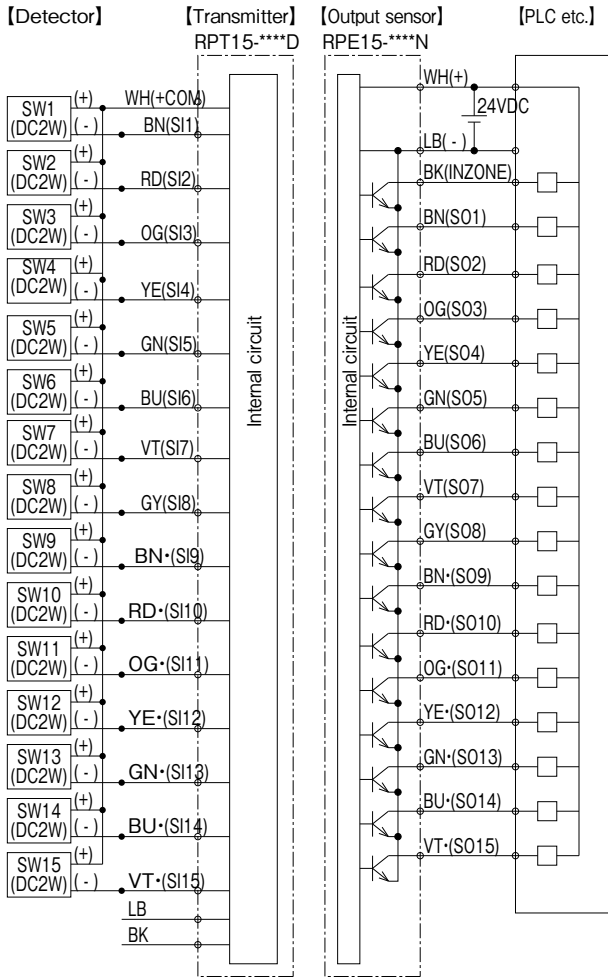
【Detector】 【Transmitter】 RPT15-****D 【Output sensor】 RPE15-****N 【PLC etc.】

SW1 (DC2W) (+) (-) WH(+COM) BN(SI1)
SW2 (DC2W) (+) (-) RD(SI2)
SW3 (DC2W) (+) (-) OG(SI3)
SW4 (DC2W) (+) (-) YE(SI4)
SW5 (DC2W) (+) (-) GN(SI5)
SW6 (DC2W) (+) (-) BU(SI6)
SW7 (DC2W) (+) (-) VT(SI7)
SW8 (DC2W) (+) (-) GY(SI8)
SW9 (DC2W) (+) (-) BN·(SI9)
SW10 (DC2W) (+) (-) RD·(SI10)
SW11 (DC2W) (+) (-) OG·(SI11)
SW12 (DC2W) (+) (-) YE·(SI12)
SW13 (DC2W) (+) (-) GN·(SI13)
SW14 (DC2W) (+) (-) BU·(SI14)
SW15 (DC2W) (+) (-) VT·(SI15)
LB
BK

Internal circuit

Internal circuit

WH(+)
24VDC
LB(-)
BK(INZONE)
BN(SO1)
RD(SO2)
OG(SO3)
YE(SO4)
GN(SO5)
BU(SO6)
VT(SO7)
GY(SO8)
BN·(SO9)
RD·(SO10)
OG·(SO11)
YE·(SO12)
GN·(SO13)
BU·(SO14)
VT·(SO15)